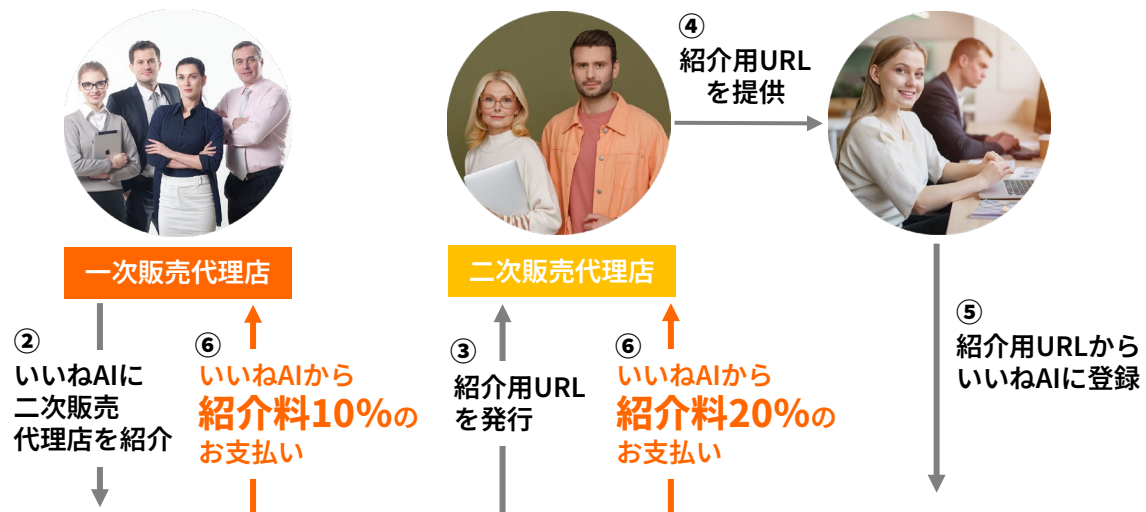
④
紹介用URL
を提供

一次販売代理店

二次販売代理店

②
いいねAIに
二次販売
代理店を紹介

⑥
いいねAIから
紹介料10%の
お支払い

③
紹介用URL
を発行

⑥
いいねAIから
紹介料20%の
お支払い

⑤
紹介用URLから
いいねAIに登録